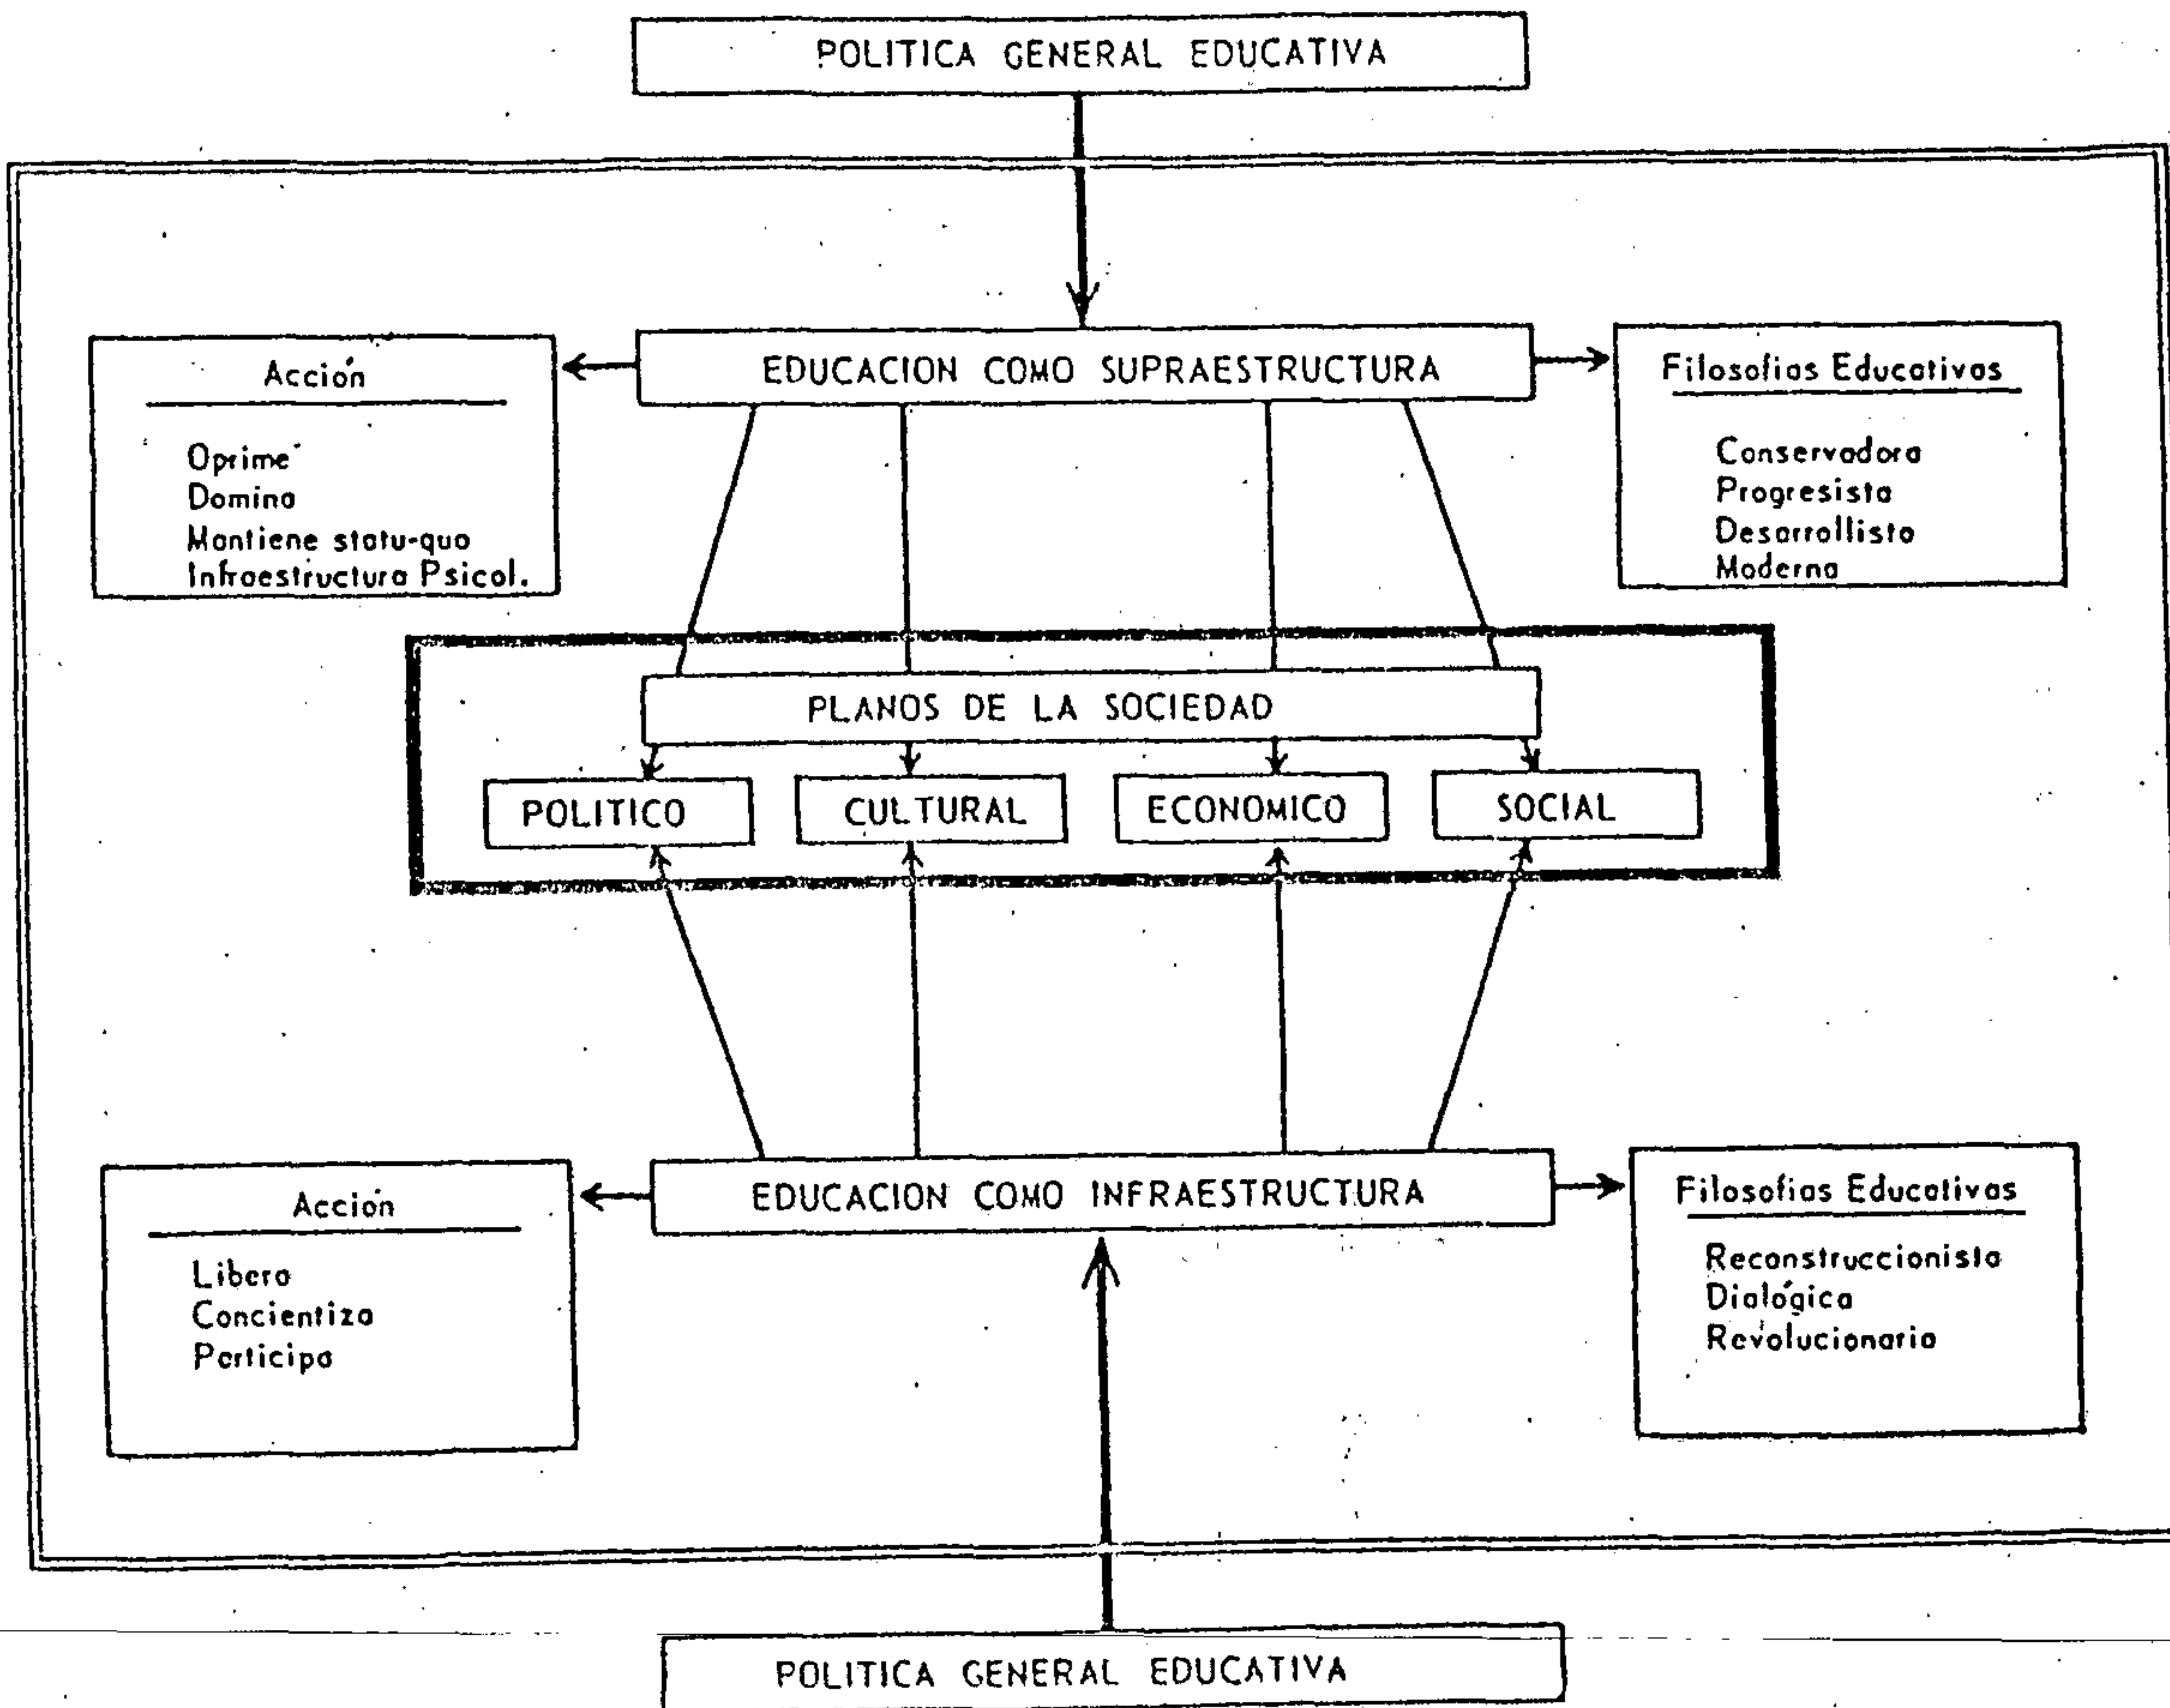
POLITICA GENERAL EDUCATIVA

Acción

Oprime
Domina
Mantiene statu-quo
Infraestructura Psicol.

EDUCACION COMO SUPRAESTRUCTURA

Filosofias Educativas

Conservadora
Progresista
Desarrollista
Moderna

PLANOS DE LA SOCIEDAD

POLITICO

CULTURAL

ECONOMICO

SOCIAL

Acción

Libera
Concientiza
Participa

EDUCACION COMO INFRAESTRUCTURA

Filosofias Educativas

Reconstruccionista
Dialógica
Revolucionaria

POLITICA GENERAL EDUCATIVA